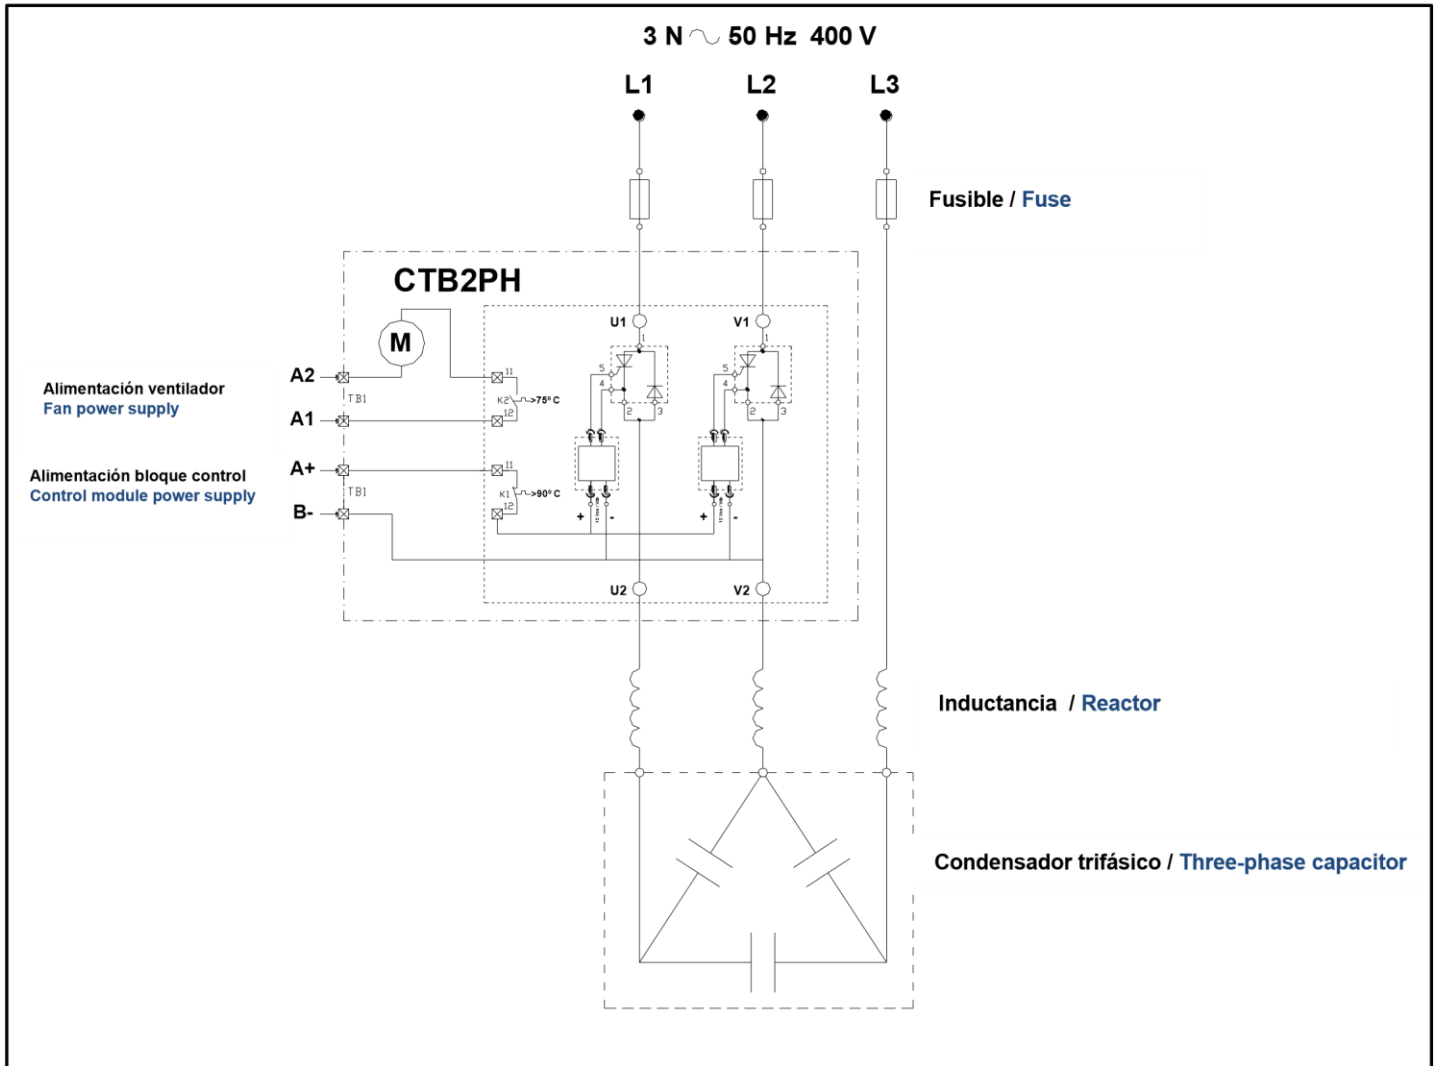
3 N ~ 50 Hz 400 V

L1 L2 L3

Fusible / Fuse

CTB2PH

M

U1 V1

Alimentación ventilador
Fan power supply

A2
A1
TB1
K2
11
12
>75° C

Alimentación bloque control
Control module power supply

A+
B-
TB1
K1
11
12
>90° C

1 5 4 2 3
1 5 4 2 3

+ -
+ -

U2 V2

Inductancia / Reactor

Condensador trifásico / Three-phase capacitor